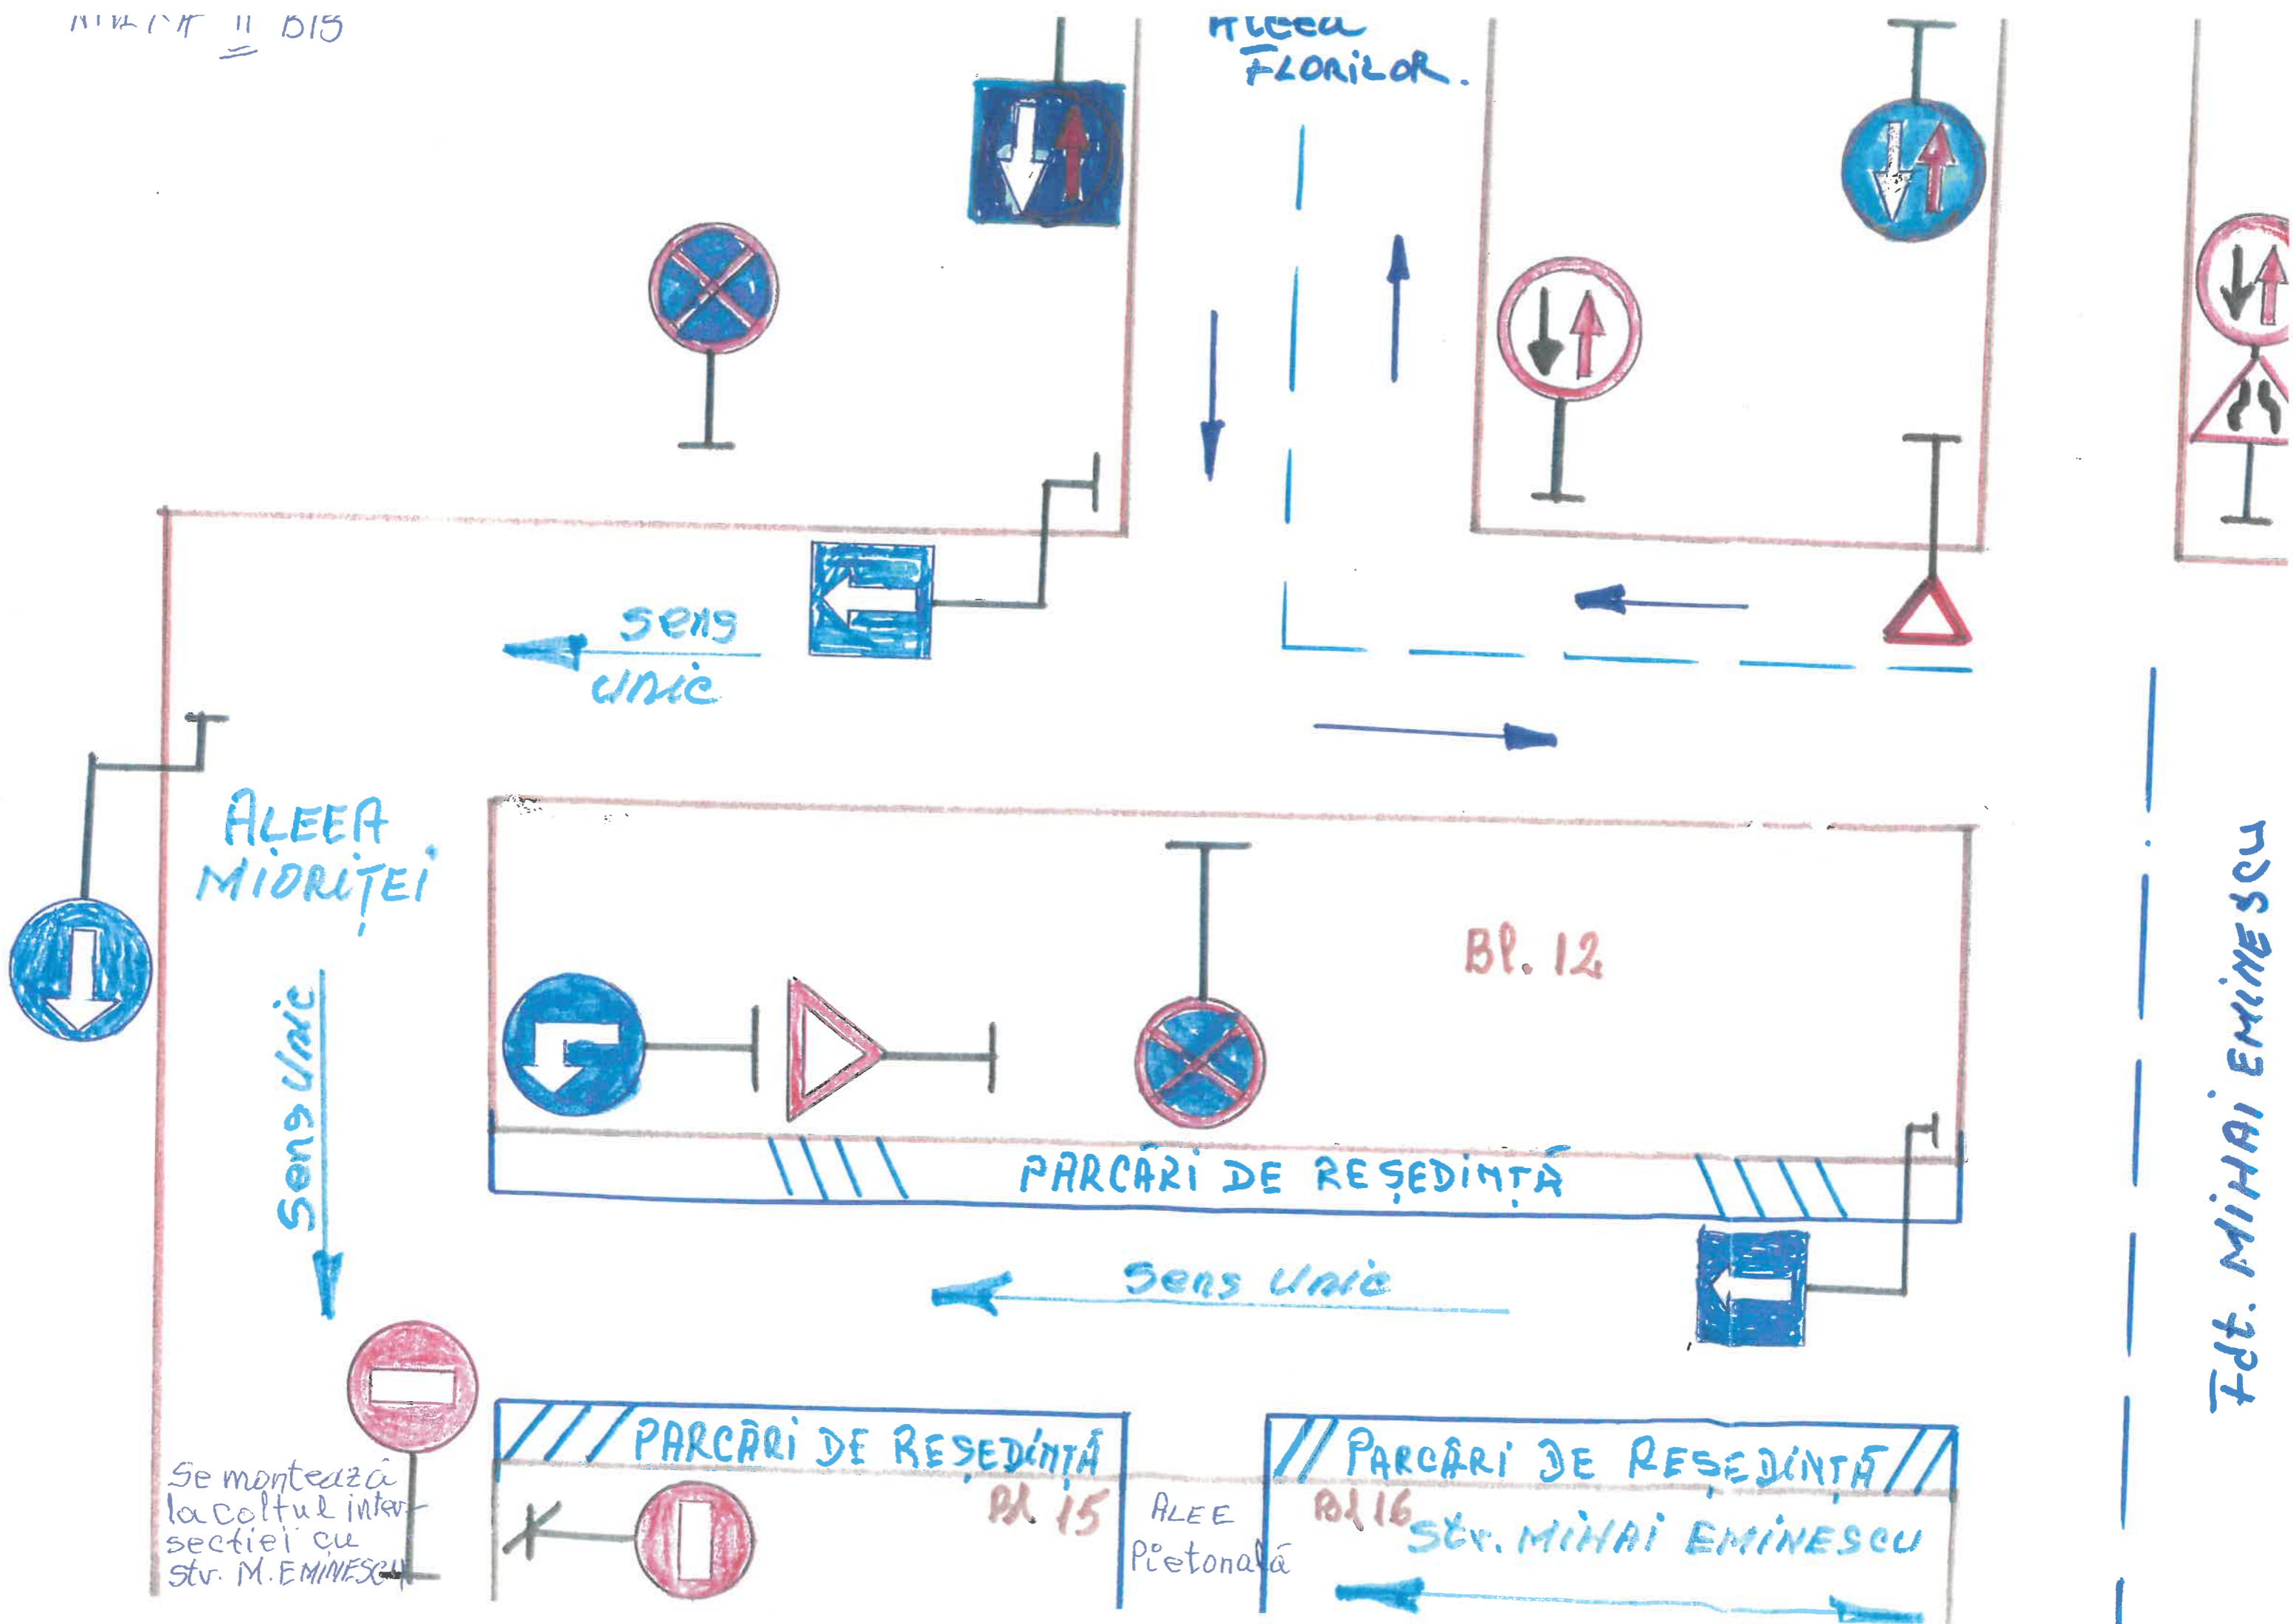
ANEXA II BIS

Aleea FLORILOR.

sens unic

ALEEA MIORIȚEI

sens unic

Bl. 12

PARCĂRI DE REȘEDINȚĂ

Sens unic

Bdt. MIHAI EMINESCU

PARCĂRI DE REȘEDINȚĂ

Bl. 15

ALEE Pietonală

PARCĂRI DE REȘEDINȚĂ

Bl. 16

Str. MIHAI EMINESCU

Se montează la colțul intersecției cu str. M. EMINESCU